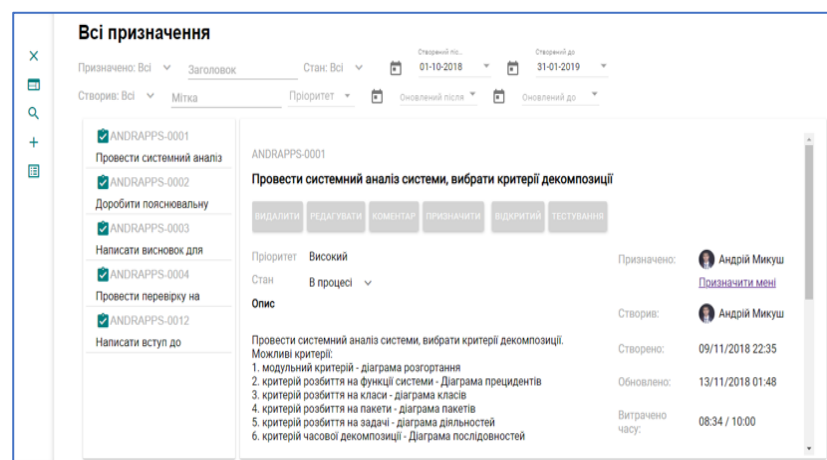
Всі призначення

Призначено: Всі
Заголовок
Стан: Всі
Створений піс...
01-10-2018
Створений до
31-01-2019

Створив: Всі
Мітка
Пріоритет
Оновлений після
Оновлений до

ANDRAPPS-0001
Провести системний аналіз

ANDRAPPS-0002
Доробити пояснювальну

ANDRAPPS-0003
Написати висновок для

ANDRAPPS-0004
Провести перевірку на

ANDRAPPS-0012
Написати вступ до

ANDRAPPS-0001

Провести системний аналіз системи, вибрати критерії декомпозиції

ВИДАЛИТИ | РЕДАГУВАТИ | КОМЕНТАР | ПРИЗНАЧИТИ | ВІДКРИТИЙ | ТЕСТУВАННЯ

Пріоритет Високий

Стан В процесі

Опис

Провести системний аналіз системи, вибрати критерії декомпозиції.
Можливі критерії:
1. модульний критерій - діаграма розгортання
2. критерій розбиття на функції системи - Діаграма прецидентів
3. критерій розбиття на класи - діаграма класів
4. критерій розбиття на пакети - діаграма пакетів
5. критерій розбиття на задачі - діаграма діяльностей
6. критерій часової декомпозиції - Діаграма послідовностей

Призначено: Андрій Микуш
Призначити мені

Створив: Андрій Микуш

Створено: 09/11/2018 22:35

Обновлено: 13/11/2018 01:48

Витрачено часу: 08:34 / 10:00